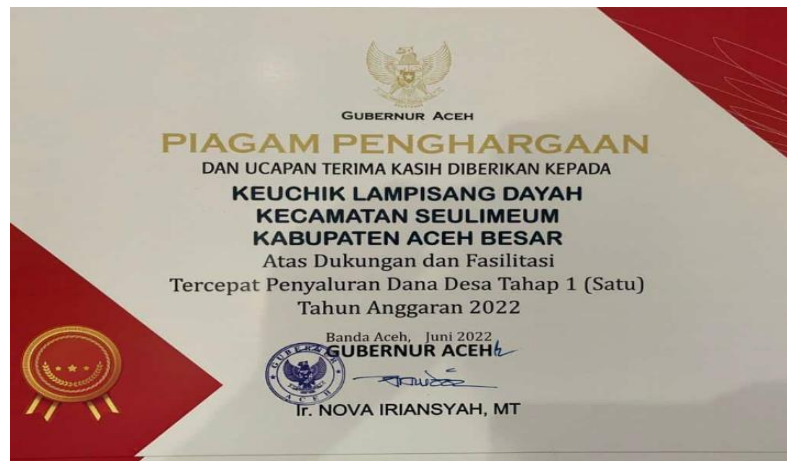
GUBERNUR ACEH

PIAGAM PENGHARGAAN

DAN UCAPAN TERIMA KASIH DIBERIKAN KEPADA

KEUCHIK LAMPISANG DAYAH
KECAMATAN SEULIMEUM
KABUPATEN ACEH BESAR

Atas Dukungan dan Fasilitasi
Tercepat Penyaluran Dana Desa Tahap 1 (Satu)
Tahun Anggaran 2022

Banda Aceh, Juni 2022
GUBERNUR ACEH

GUBERNUR ACEH

Ir. NOVA IRIANSYAH, MT